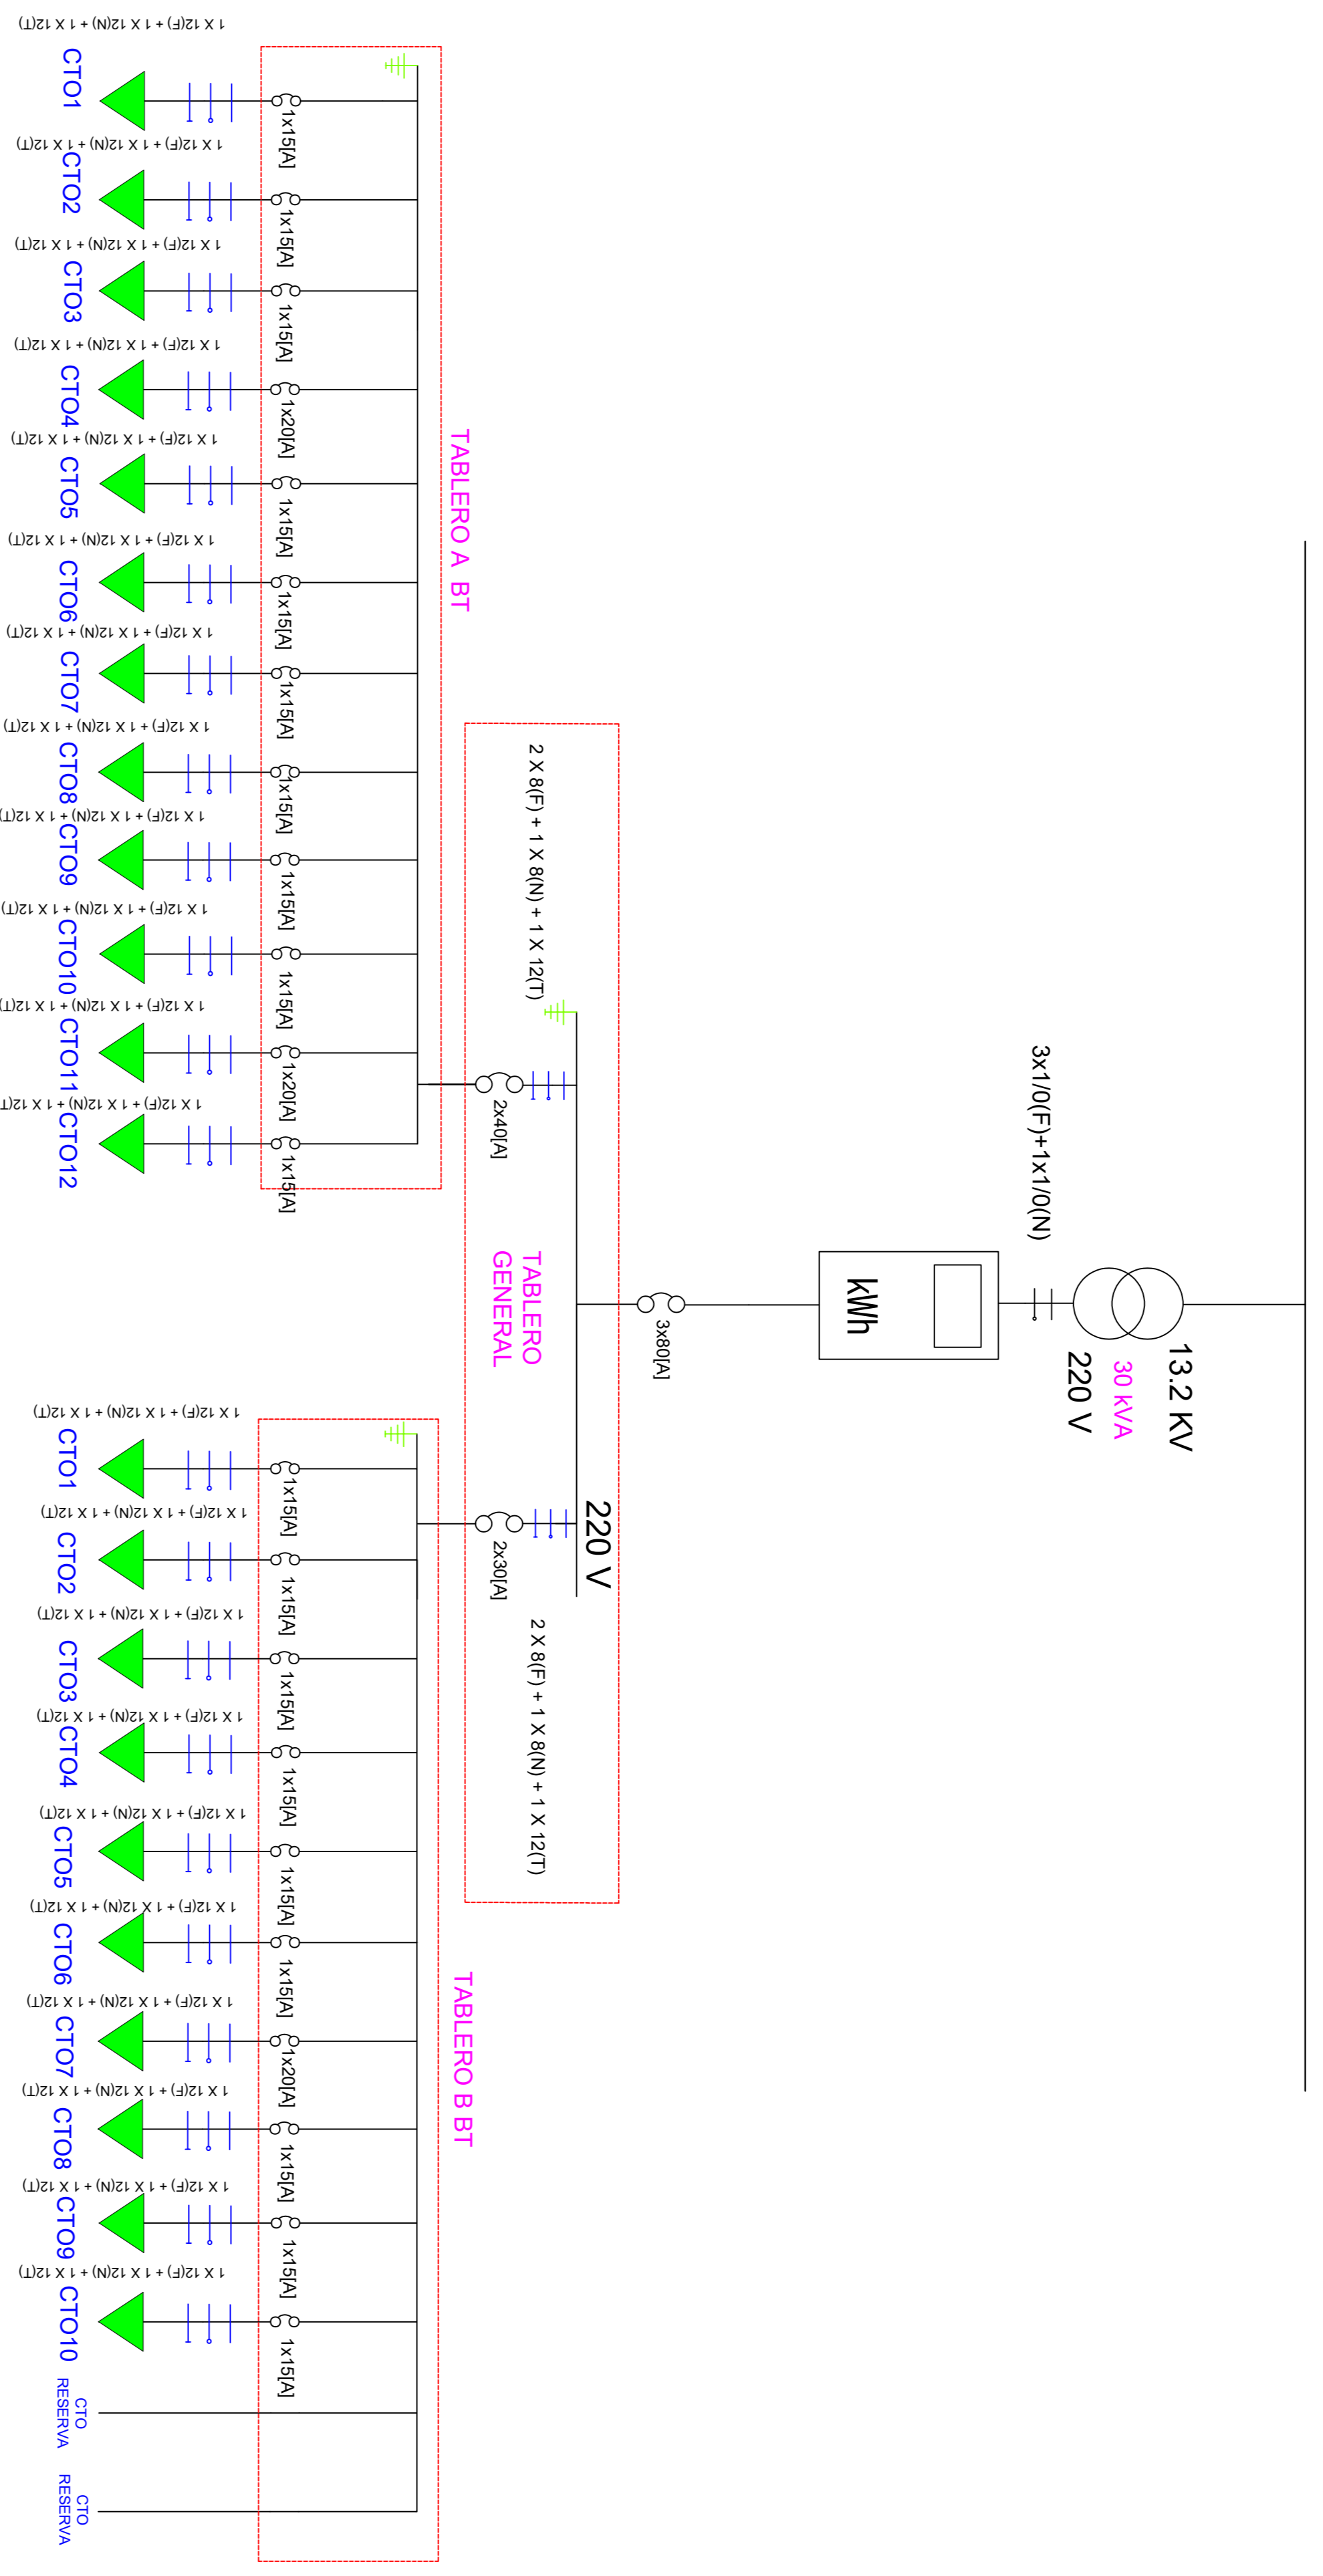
13.2 KV
30 kVA
220 V
3x1/0(F)+1x1/0(N)
kWh
3x80[A]
TABLERO GENERAL
220 V
2 X 8(F) + 1 X 8(N) + 1 X 12(T)
2x40[A]
2 X 8(F) + 1 X 8(N) + 1 X 12(T)
2x30[A]

TABLERO A BT
1 X 12(F) + 1 X 12(N) + 1 X 12(T)
CTO1
1x15[A]
1 X 12(F) + 1 X 12(N) + 1 X 12(T)
CTO2
1x15[A]
1 X 12(F) + 1 X 12(N) + 1 X 12(T)
CTO3
1x15[A]
1 X 12(F) + 1 X 12(N) + 1 X 12(T)
CTO4
1x20[A]
1 X 12(F) + 1 X 12(N) + 1 X 12(T)
CTO5
1x15[A]
1 X 12(F) + 1 X 12(N) + 1 X 12(T)
CTO6
1x15[A]
1 X 12(F) + 1 X 12(N) + 1 X 12(T)
CTO7
1x15[A]
1 X 12(F) + 1 X 12(N) + 1 X 12(T)
CTO8
1x15[A]
1 X 12(F) + 1 X 12(N) + 1 X 12(T)
CTO9
1x15[A]
1 X 12(F) + 1 X 12(N) + 1 X 12(T)
CTO10
1x15[A]
1 X 12(F) + 1 X 12(N) + 1 X 12(T)
CTO11
1x20[A]
1 X 12(F) + 1 X 12(N) + 1 X 12(T)
CTO12
1x15[A]

TABLERO B BT
1 X 12(F) + 1 X 12(N) + 1 X 12(T)
CTO1
1x15[A]
1 X 12(F) + 1 X 12(N) + 1 X 12(T)
CTO2
1x15[A]
1 X 12(F) + 1 X 12(N) + 1 X 12(T)
CTO3
1x15[A]
1 X 12(F) + 1 X 12(N) + 1 X 12(T)
CTO4
1x15[A]
1 X 12(F) + 1 X 12(N) + 1 X 12(T)
CTO5
1x15[A]
1 X 12(F) + 1 X 12(N) + 1 X 12(T)
CTO6
1x15[A]
1 X 12(F) + 1 X 12(N) + 1 X 12(T)
CTO7
1x20[A]
1 X 12(F) + 1 X 12(N) + 1 X 12(T)
CTO8
1x15[A]
1 X 12(F) + 1 X 12(N) + 1 X 12(T)
CTO9
1x15[A]
1 X 12(F) + 1 X 12(N) + 1 X 12(T)
CTO10
1x15[A]
CTO RESERVA
CTO RESERVA